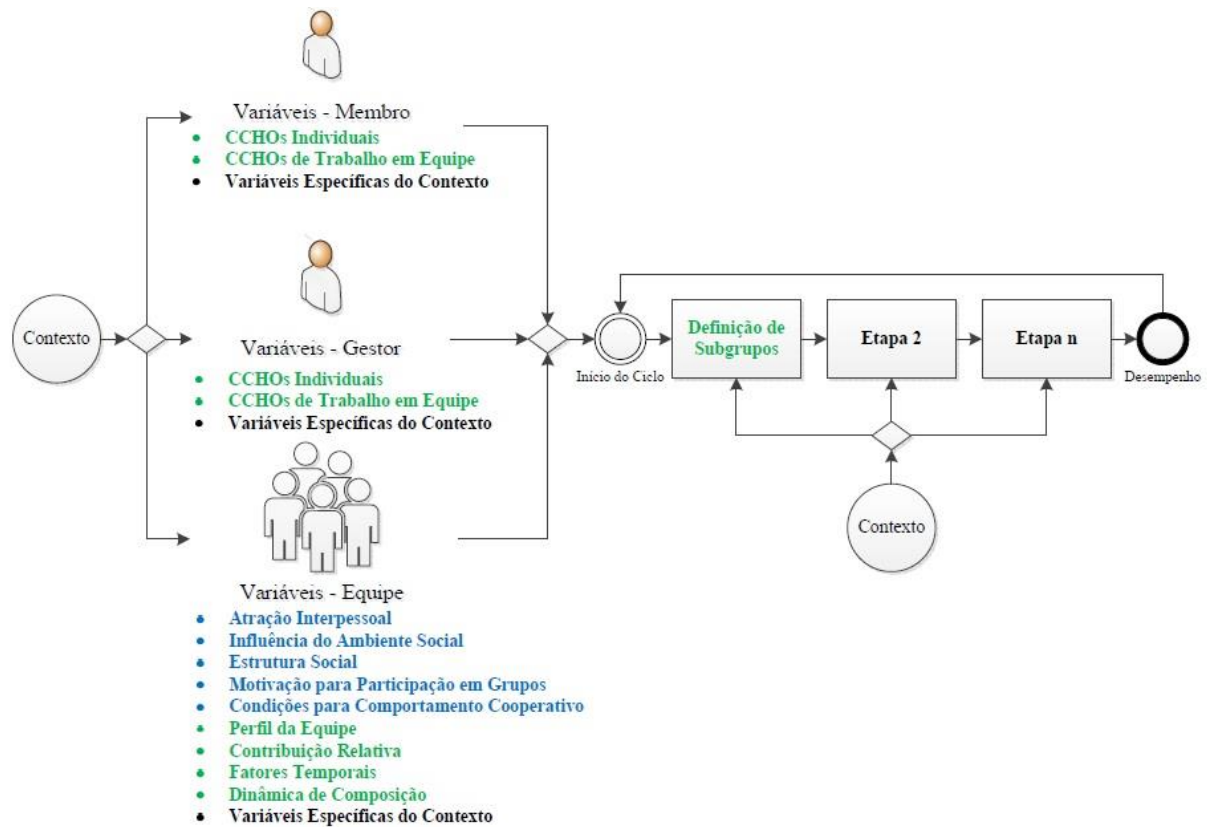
Variáveis - Membro
• CCHOs Individuais
• CCHOs de Trabalho em Equipe
• Variáveis Específicas do Contexto

Contexto

Variáveis - Gestor
• CCHOs Individuais
• CCHOs de Trabalho em Equipe
• Variáveis Específicas do Contexto

Variáveis - Equipe
• Atração Interpessoal
• Influência do Ambiente Social
• Estrutura Social
• Motivação para Participação em Grupos
• Condições para Comportamento Cooperativo
• Perfil da Equipe
• Contribuição Relativa
• Fatores Temporais
• Dinâmica de Composição
• Variáveis Específicas do Contexto

Início do Ciclo

Definição de Subgrupos

Etapa 2

Etapa n

Desempenho

Contexto